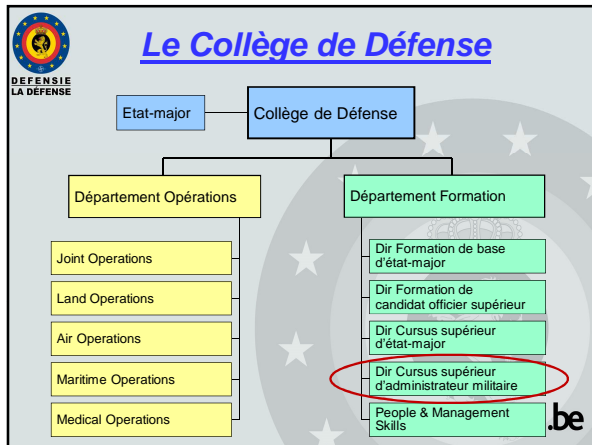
DEFENSIE
LA DÉFENSE

Le Collège de Défense

Etat-major

Collège de Défense

Département Opérations

Département Formation

Joint Operations

Land Operations

Air Operations

Maritime Operations

Medical Operations

Dir Formation de base d'état-major

Dir Formation de candidat officier supérieur

Dir Cursus supérieur d'état-major

Dir Cursus supérieur d'administrateur militaire

People & Management Skills

.be